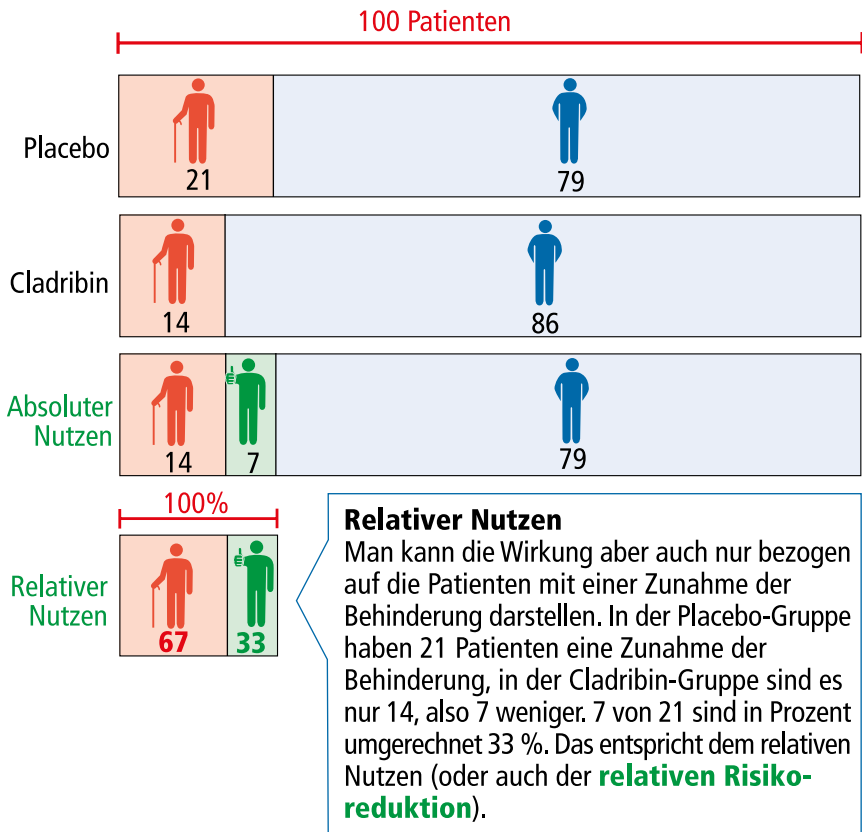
100 Patienten

Placebo
21
79

Cladribin
14
86

Absoluter Nutzen
14
7
79

100%

Relativer Nutzen
67
33

**Relativer Nutzen**
Man kann die Wirkung aber auch nur bezogen auf die Patienten mit einer Zunahme der Behinderung darstellen. In der Placebo-Gruppe haben 21 Patienten eine Zunahme der Behinderung, in der Cladribin-Gruppe sind es nur 14, also 7 weniger. 7 von 21 sind in Prozent umgerechnet 33 %. Das entspricht dem relativen Nutzen (oder auch der **relativen Risikoreduktion**).